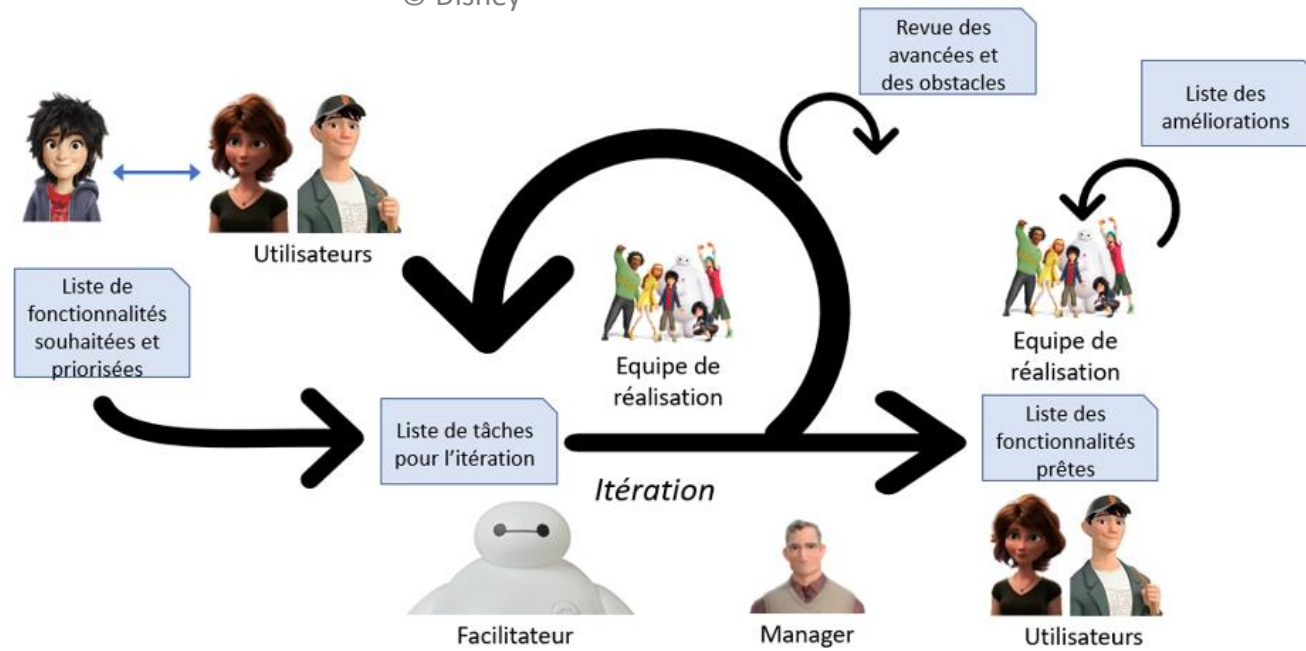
© Disney

Revue des avancées et des obstacles

Liste des améliorations

Utilisateurs

Liste de fonctionnalités souhaitées et priorisées

Equipe de réalisation

Equipe de réalisation

Liste de tâches pour l'itération

Liste des fonctionnalités prêtes

Itération

Facilitateur

Manager

Utilisateurs